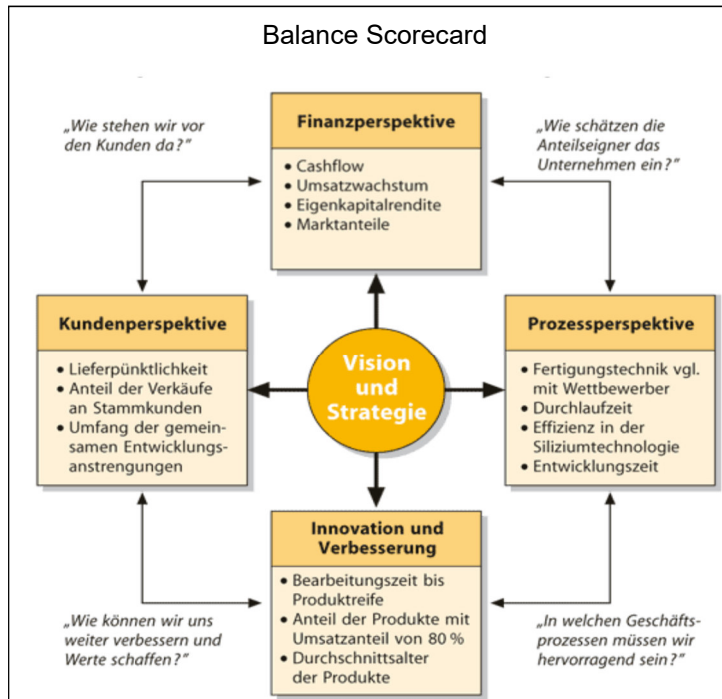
Balance Scorecard

„Wie stehen wir vor den Kunden da?"

Finanzperspektive
• Cashflow
• Umsatzwachstum
• Eigenkapitalrendite
• Marktanteile

„Wie schätzen die Anteilseigner das Unternehmen ein?"

Kundenperspektive
• Lieferpünktlichkeit
• Anteil der Verkäufe an Stammkunden
• Umfang der gemeinsamen Entwicklungsanstrengungen

Vision und Strategie

Prozessperspektive
• Fertigungstechnik vgl. mit Wettbewerber
• Durchlaufzeit
• Effizienz in der Siliziumtechnologie
• Entwicklungszeit

Innovation und Verbesserung
• Bearbeitungszeit bis Produktreife
• Anteil der Produkte mit Umsatzanteil von 80 %
• Durchschnittsalter der Produkte

„Wie können wir uns weiter verbessern und Werte schaffen?"

„In welchen Geschäftsprozessen müssen wir hervorragend sein?"